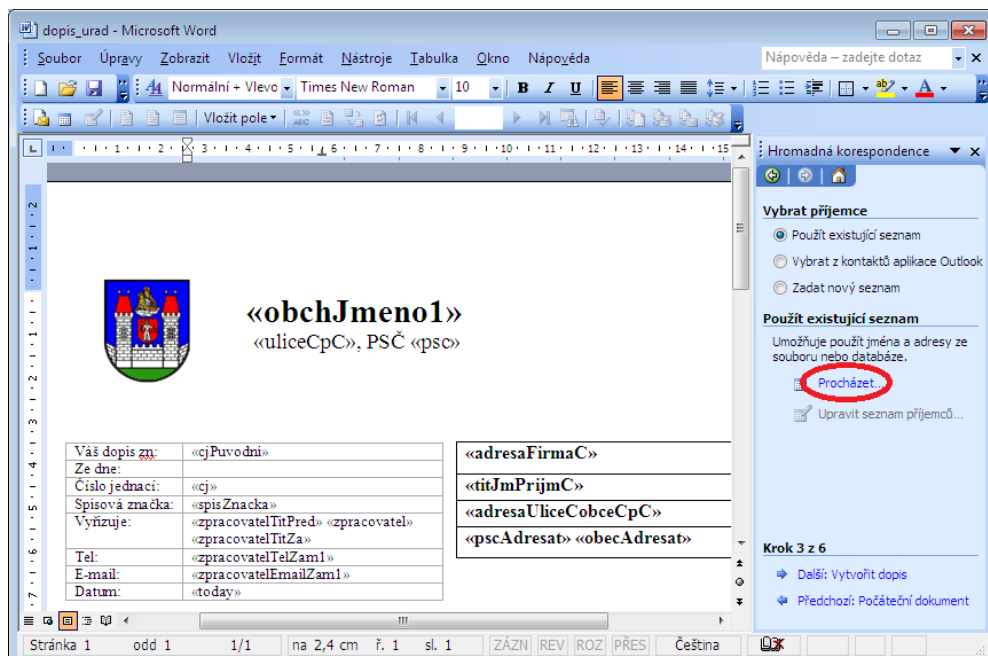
dopis_urad - Microsoft Word

Soubor Úpravy Zobrazit Vložit Formát Nástroje Tabulka Okno Nápověda

Nápověda – zadejte dotaz

Normální + Vlevo Times New Roman 10

Vložit pole

Hromadná korespondence

Vybrat příjemce

Použít existující seznam

Vybrat z kontaktů aplikace Outlook

Zadat nový seznam

Použít existující seznam

Umožňuje použít jména a adresy ze souboru nebo databáze.

Procházet...

Upravit seznam příjemců...

Krok 3 z 6

Další: Vytvořit dopis

Předchozí: Počáteční dokument

«obchJmeno1»

«uliceCpC», PSČ «psc»

| | |
|---|---|
| Váš dopis zn: | «cjPuvodni» |
| Ze dne: | |
| Číslo jednací: | «cj» |
| Spisová značka: | «spisZnacka» |
| Vyřizuje: | «zpracovatelTitPred» «zpracovatel» «zpracovatelTitZa» |
| Tel: | «zpracovatelTelZam1» |
| E-mail: | «zpracovatelEmailZam1» |
| Datum: | «today» |

«adresaFirmaC»

«titJmPrijmC»

«adresaUliceCobceCpC»

«pscAdresat» «obecAdresat»

Stránka 1 odd 1 1/1 na 2,4 cm ř. 1 sl. 1 ZÁZN REV ROZ PŘES Čeština